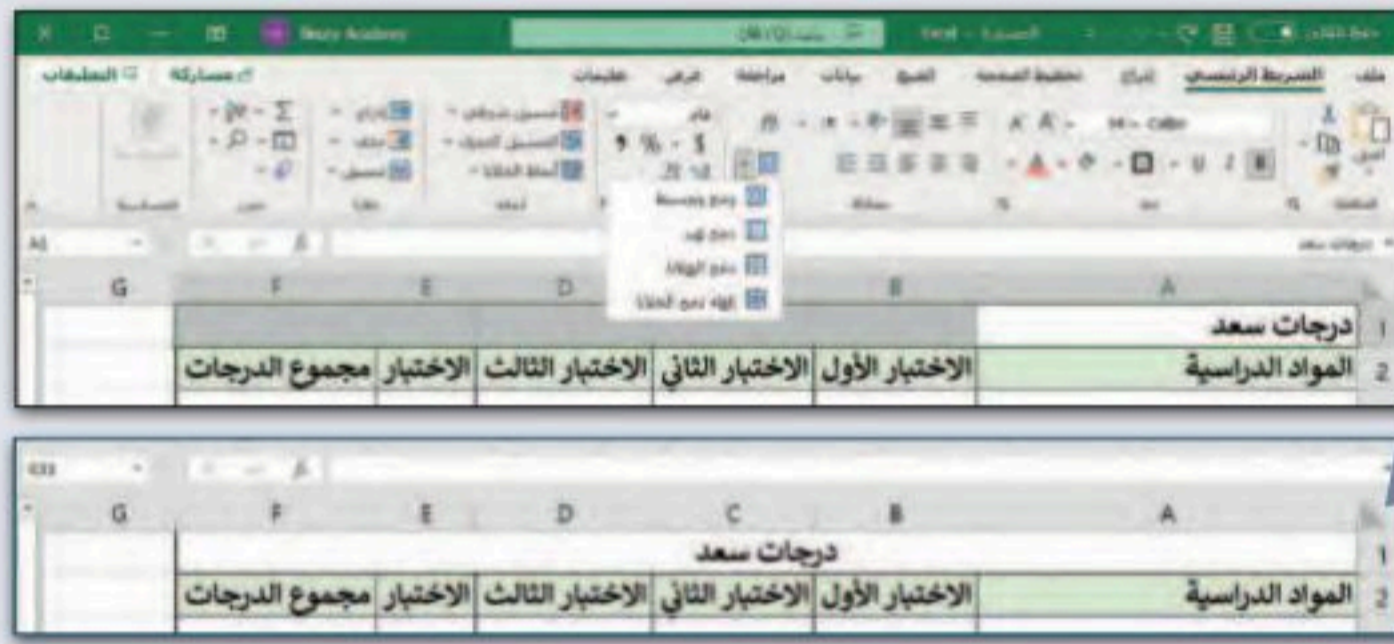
Ekcel - الصفحة

ملف الشريط الرئيسي إدراج تخطيط الصفحة الصيغ بيانات مراجعة عرض تعليمات

مشاركة التعليقات

دمج وتوسيط
دمج لهد
دمج الخلايا
إلغاء دمج الخلايا

تنسيق شرطي
التنسيق كجدول
أنماط الخلايا

إدراج
حذف
تنسيق

A1

| | A | B | C | D | E | F | G |
|---|---|---|---|---|---|---|---|
| 1 | درجات سعد | | | | | | |
| 2 | المواد الدراسية | الاختبار الأول | الاختبار الثاني | الاختبار الثالث | الاختبار | مجموع الدرجات | |

| | A | B | C | D | E | F | G |
|---|---|---|---|---|---|---|---|
| 1 | درجات سعد | | | | | | |
| 2 | المواد الدراسية | الاختبار الأول | الاختبار الثاني | الاختبار الثالث | الاختبار | مجموع الدرجات | |